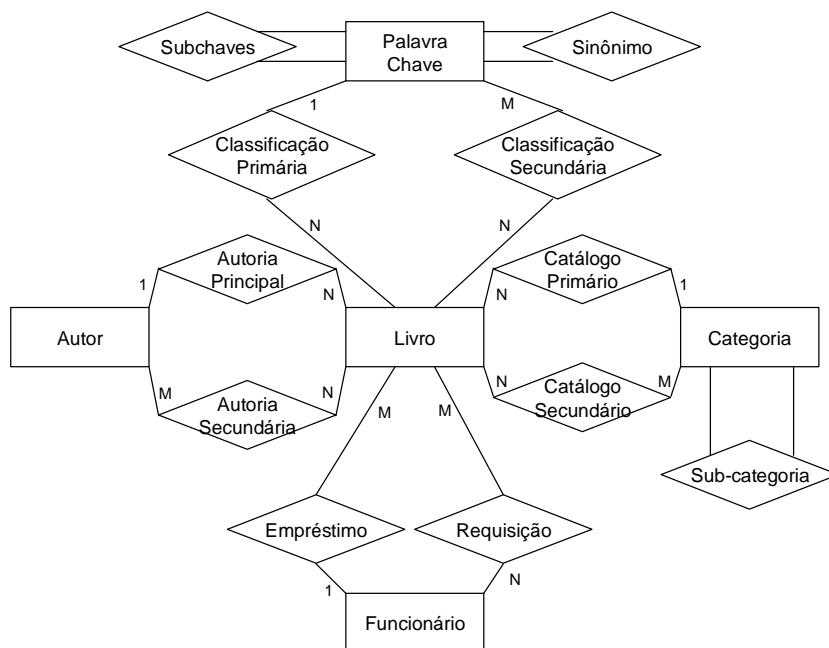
Subchaves

Palavra Chave

Sinônimo

1

M

Classificação Primária

Classificação Secundária

N

N

Autoria Principal

Catálogo Primário

1

N

N

1

Autor

Livro

Categoria

M

N

N

M

Autoria Secundária

Catálogo Secundário

M

M

Sub-categoria

Empréstimo

Requisição

1

N

Funcionário